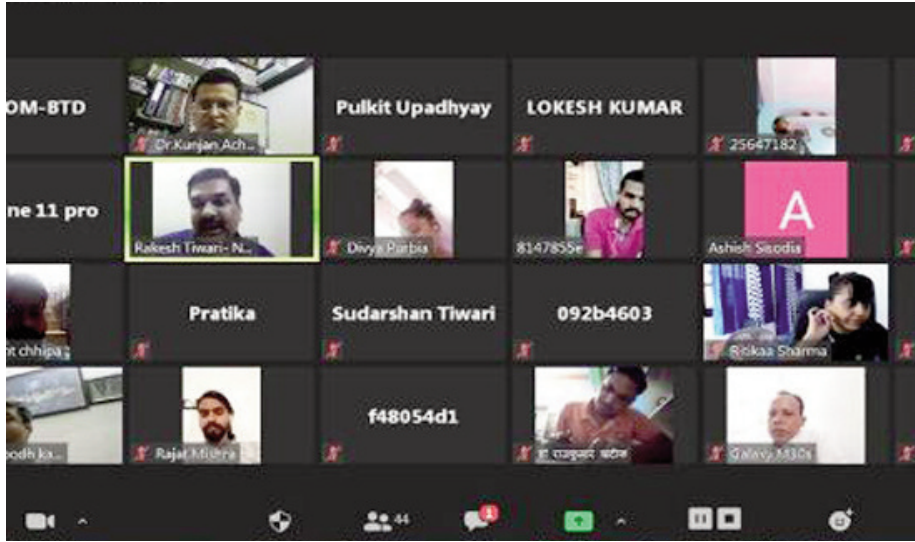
OM-BTD

Dr.Kunjan Ach...

Pulkit Upadhyay

LOKESH KUMAR

25647182

ne 11 pro

Rakesh Tiwari- N...

Divya Parbia

8147855e

A

Ashish Sisodia

t chhipa

Pratika

Sudarshan Tiwari

092b4603

Ritikaa Sharma

odh ka...

Rajat Mishra

f48054d1

डॉ राजकुमार कटारा

Galaxy M30s

44

1